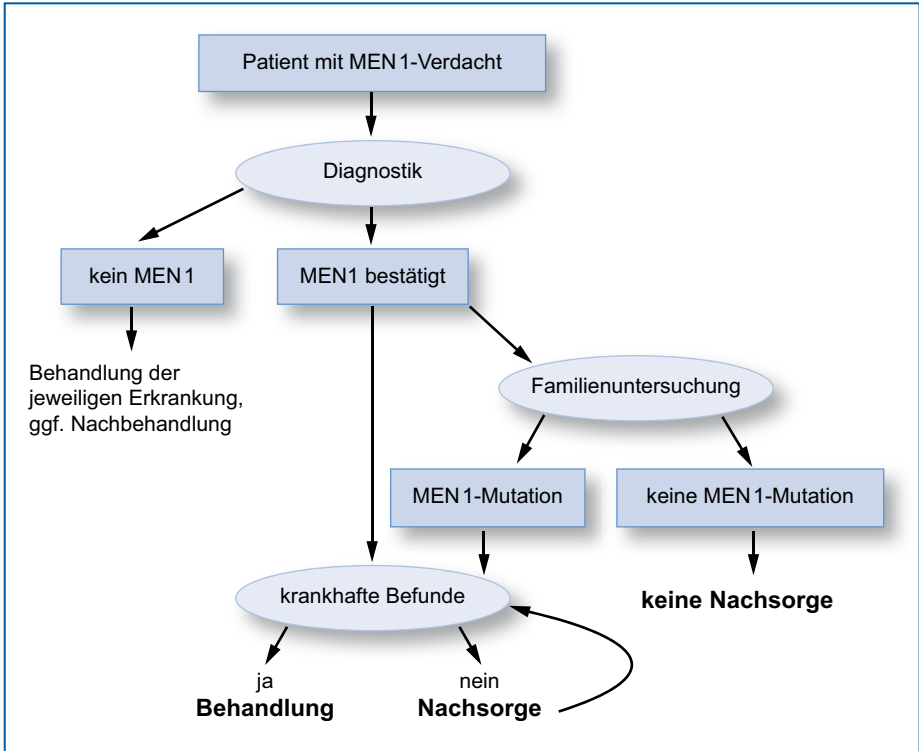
Patient mit MEN 1-Verdacht

Diagnostik

kein MEN 1

MEN1 bestätigt

Behandlung der jeweiligen Erkrankung, ggf. Nachbehandlung

Familienuntersuchung

MEN 1-Mutation

keine MEN 1-Mutation

krankhafte Befunde

keine Nachsorge

ja
Behandlung

nein
Nachsorge